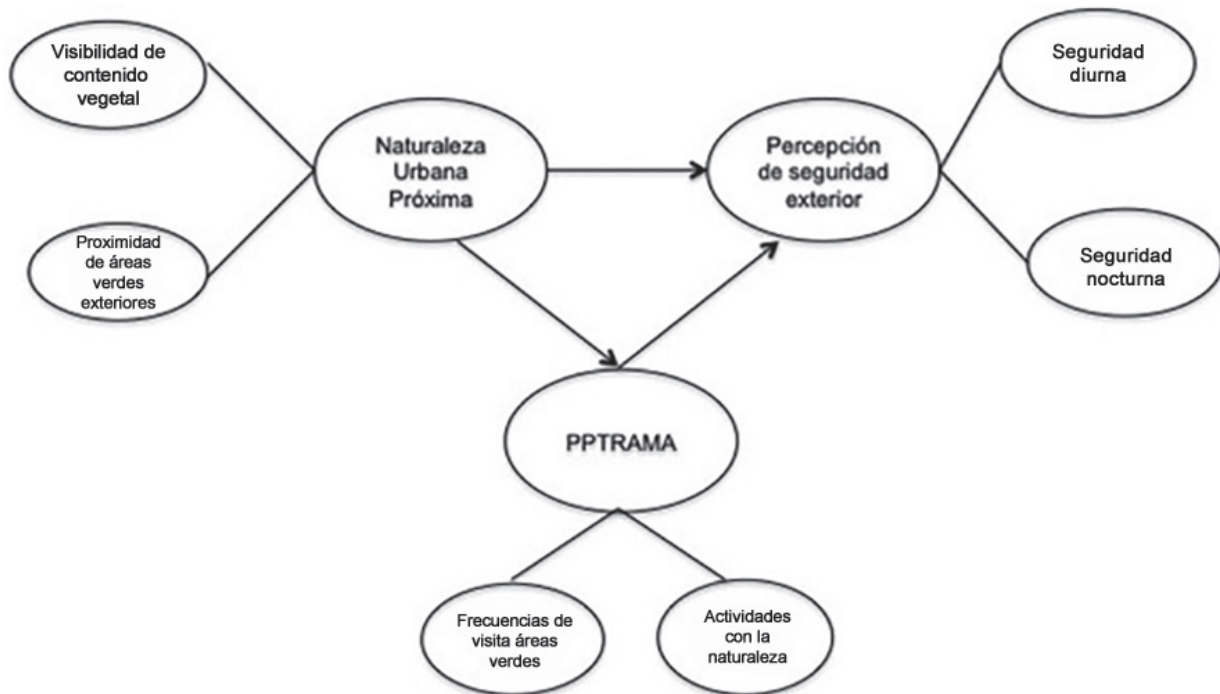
Visibilidad de contenido vegetal

Proximidad de áreas verdes exteriores

Naturaleza Urbana Próxima

Percepción de seguridad exterior

Seguridad diurna

Seguridad nocturna

PPTRAMA

Frecuencias de visita áreas verdes

Actividades con la naturaleza